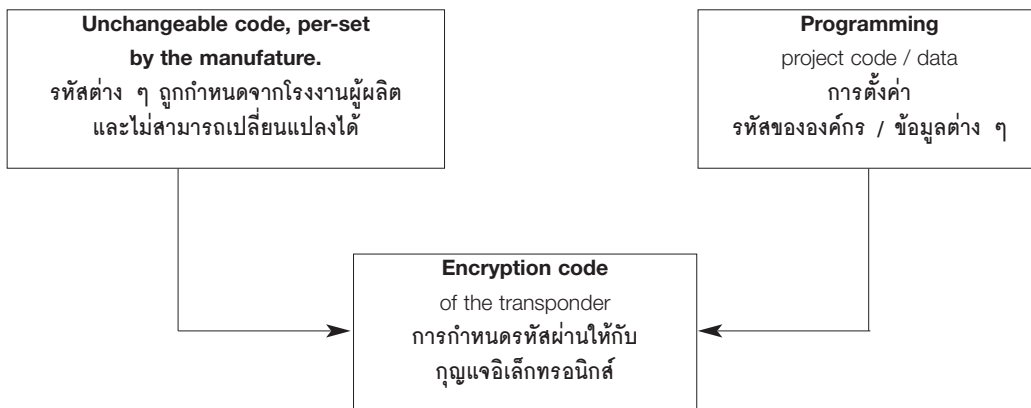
Unchangeable code, per-set by the manufature.
รหัสต่าง ๆ ถูกกำหนดจากโรงงานผู้ผลิต และไม่สามารถเปลี่ยนแปลงได้

Programming
project code / data
การตั้งค่า
รหัสขององค์กร / ข้อมูลต่าง ๆ

Encryption code
of the transponder
การกำหนดรหัสผ่านให้กับ
กุญแจอิเล็กทรอนิกส์